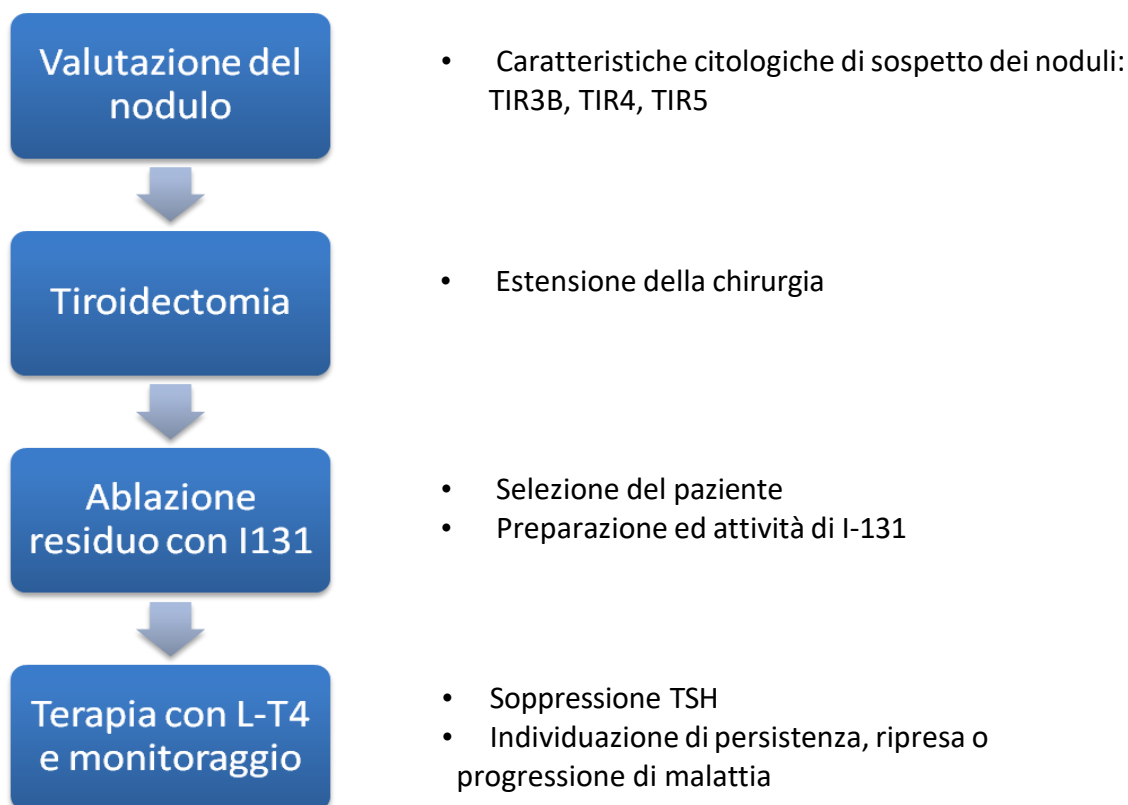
Valutazione del nodulo

• Caratteristiche citologiche di sospetto dei noduli: TIR3B, TIR4, TIR5

Tiroidectomia

• Estensione della chirurgia

Ablazione residuo con I131

• Selezione del paziente
• Preparazione ed attività di I-131

Terapia con L-T4 e monitoraggio

• Soppressione TSH
• Individuazione di persistenza, ripresa o progressione di malattia